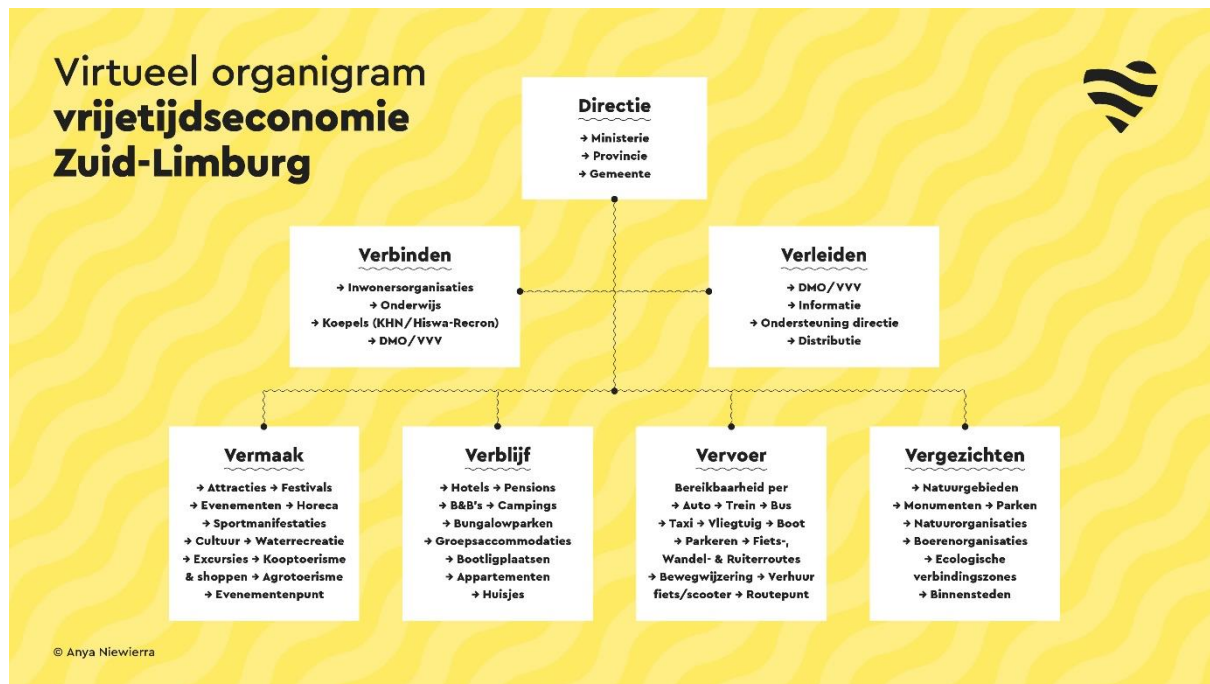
Virtueel organigram
**vrijetijdseconomie Zuid-Limburg**

**Directie**
→ Ministerie
→ Provincie
→ Gemeente

**Verbinden**
→ Inwonersorganisaties
→ Onderwijs
→ Koepels (KHN/Hiswa-Recron)
→ DMO/VVV

**Verleiden**
→ DMO/VVV
→ Informatie
→ Ondersteuning directie
→ Distributie

**Vermaak**
→ Attracties → Festivals
→ Evenementen → Horeca
→ Sportmanifestaties
→ Cultuur → Waterrecreatie
→ Excursies → Kooptoerisme & shoppen → Agrotoerisme
→ Evenementenpunt

**Verblijf**
→ Hotels → Pensions
→ B&B's → Campings
→ Bungalowparken
→ Groepsaccommodaties
→ Bootligplaatsen
→ Appartementen
→ Huisjes

**Vervoer**
Bereikbaarheid per
→ Auto → Trein → Bus
→ Taxi → Vliegtuig → Boot
→ Parkeren → Fiets-, Wandel- & Ruiterroutes
→ Bewegwijzering → Verhuur fiets/scooter → Routepunt

**Vergezichten**
→ Natuurgebieden
→ Monumenten → Parken
→ Natuurorganisaties
→ Boerenorganisaties
→ Ecologische verbindingszones
→ Binnensteden

© Anya Niewierra